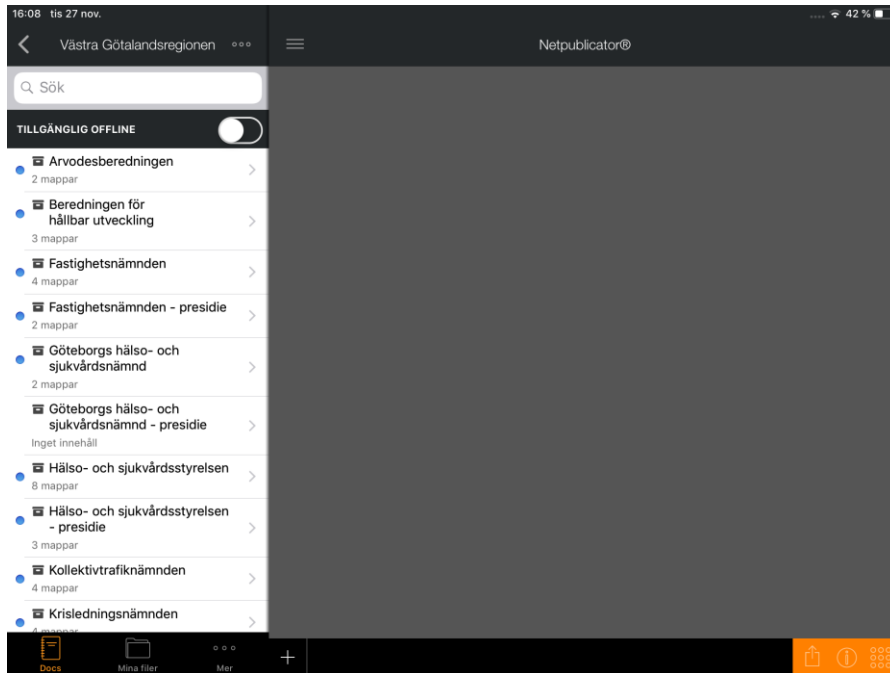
16:08 tis 27 nov.

42 %

Västra Götalandsregionen

Netpublicator®

Sök

TILLGÄNGLIG OFFLINE

Arvodesberedningen
2 mappar

Beredningen för hållbar utveckling
3 mappar

Fastighetsnämnden
4 mappar

Fastighetsnämnden - presidie
2 mappar

Göteborgs hälso- och sjukvårdsnämnd
2 mappar

Göteborgs hälso- och sjukvårdsnämnd - presidie
Inget innehåll

Hälso- och sjukvårdsstyrelsen
8 mappar

Hälso- och sjukvårdsstyrelsen - presidie
3 mappar

Kollektivtrafiknämnden
4 mappar

Krisledningsnämnden
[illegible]

Docs

Mina filer

Mer